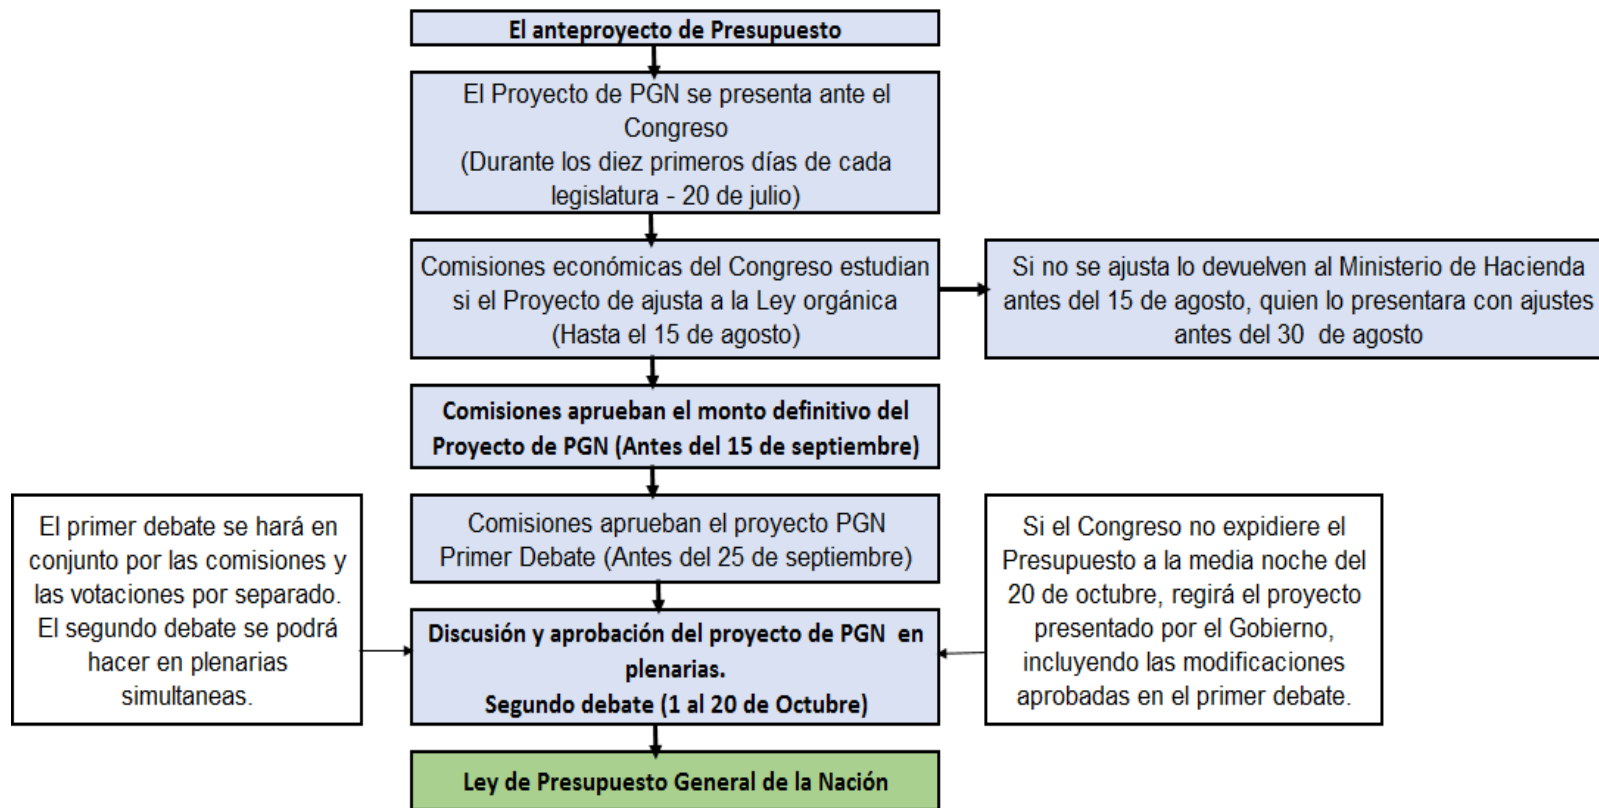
El anteproyecto de Presupuesto

El Proyecto de PGN se presenta ante el Congreso
(Durante los diez primeros días de cada legislatura - 20 de julio)

Comisiones económicas del Congreso estudian si el Proyecto de ajusta a la Ley orgánica
(Hasta el 15 de agosto)

Si no se ajusta lo devuelven al Ministerio de Hacienda antes del 15 de agosto, quien lo presentara con ajustes antes del 30 de agosto

Comisiones aprueban el monto definitivo del Proyecto de PGN (Antes del 15 de septiembre)

Comisiones aprueban el proyecto PGN Primer Debate (Antes del 25 de septiembre)

El primer debate se hará en conjunto por las comisiones y las votaciones por separado. El segundo debate se podrá hacer en plenarias simultaneas.

Discusión y aprobación del proyecto de PGN en plenarias.
Segundo debate (1 al 20 de Octubre)

Si el Congreso no expidiere el Presupuesto a la media noche del 20 de octubre, regirá el proyecto presentado por el Gobierno, incluyendo las modificaciones aprobadas en el primer debate.

Ley de Presupuesto General de la Nación